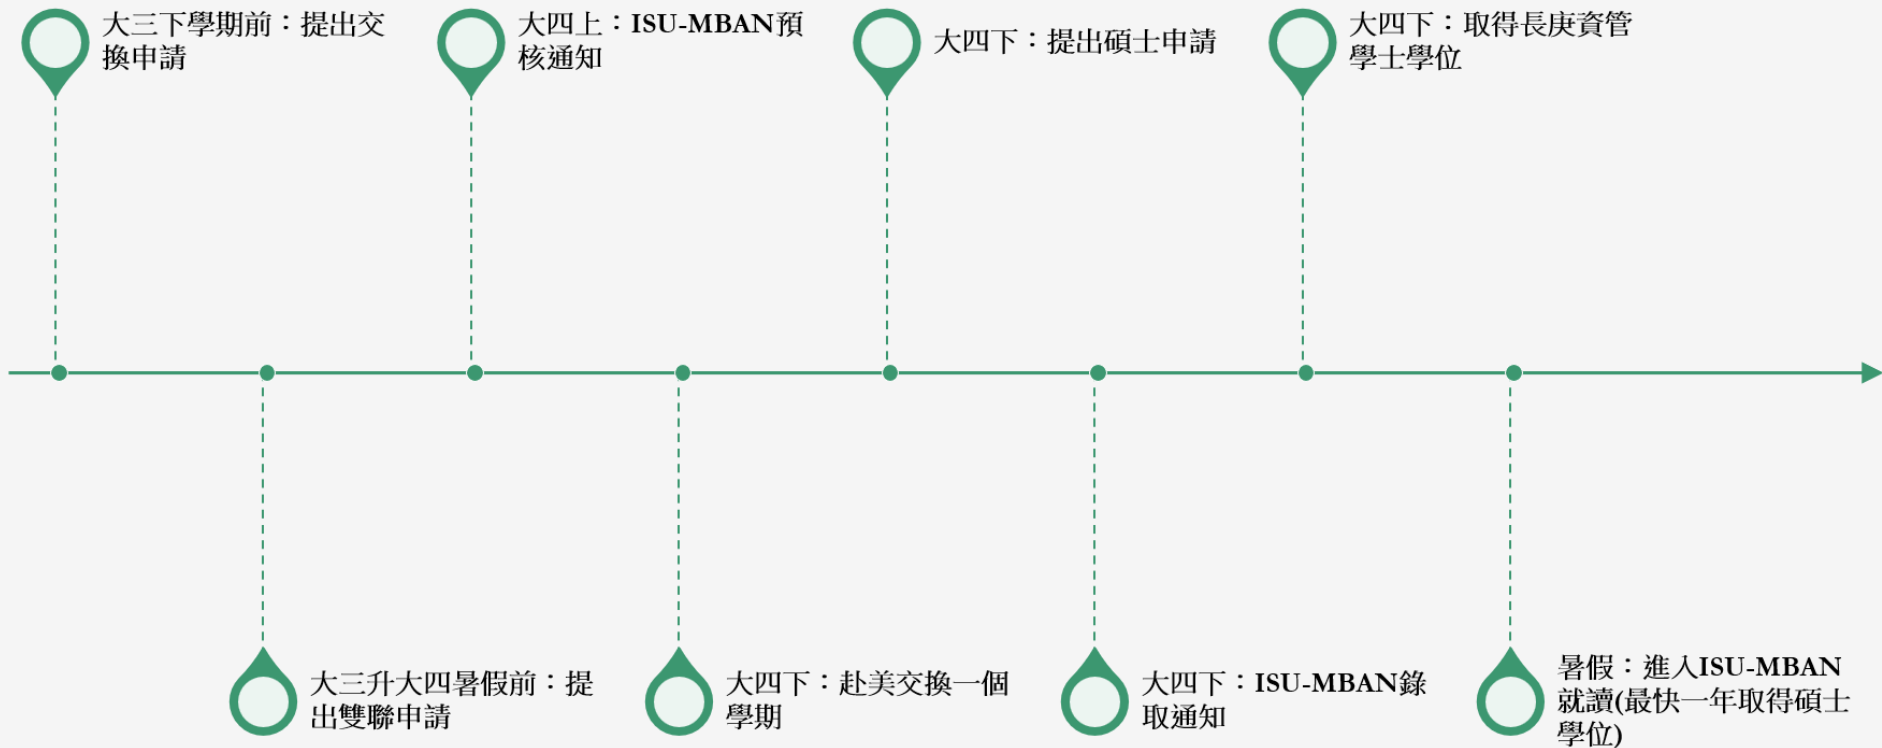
大三下學期前：提出交換申請

大三升大四暑假前：提出雙聯申請

大四上：ISU-MBAN預核通知

大四下：赴美交換一個學期

大四下：提出碩士申請

大四下：ISU-MBAN錄取通知

大四下：取得長庚資管學士學位

暑假：進入ISU-MBAN就讀(最快一年取得碩士學位)